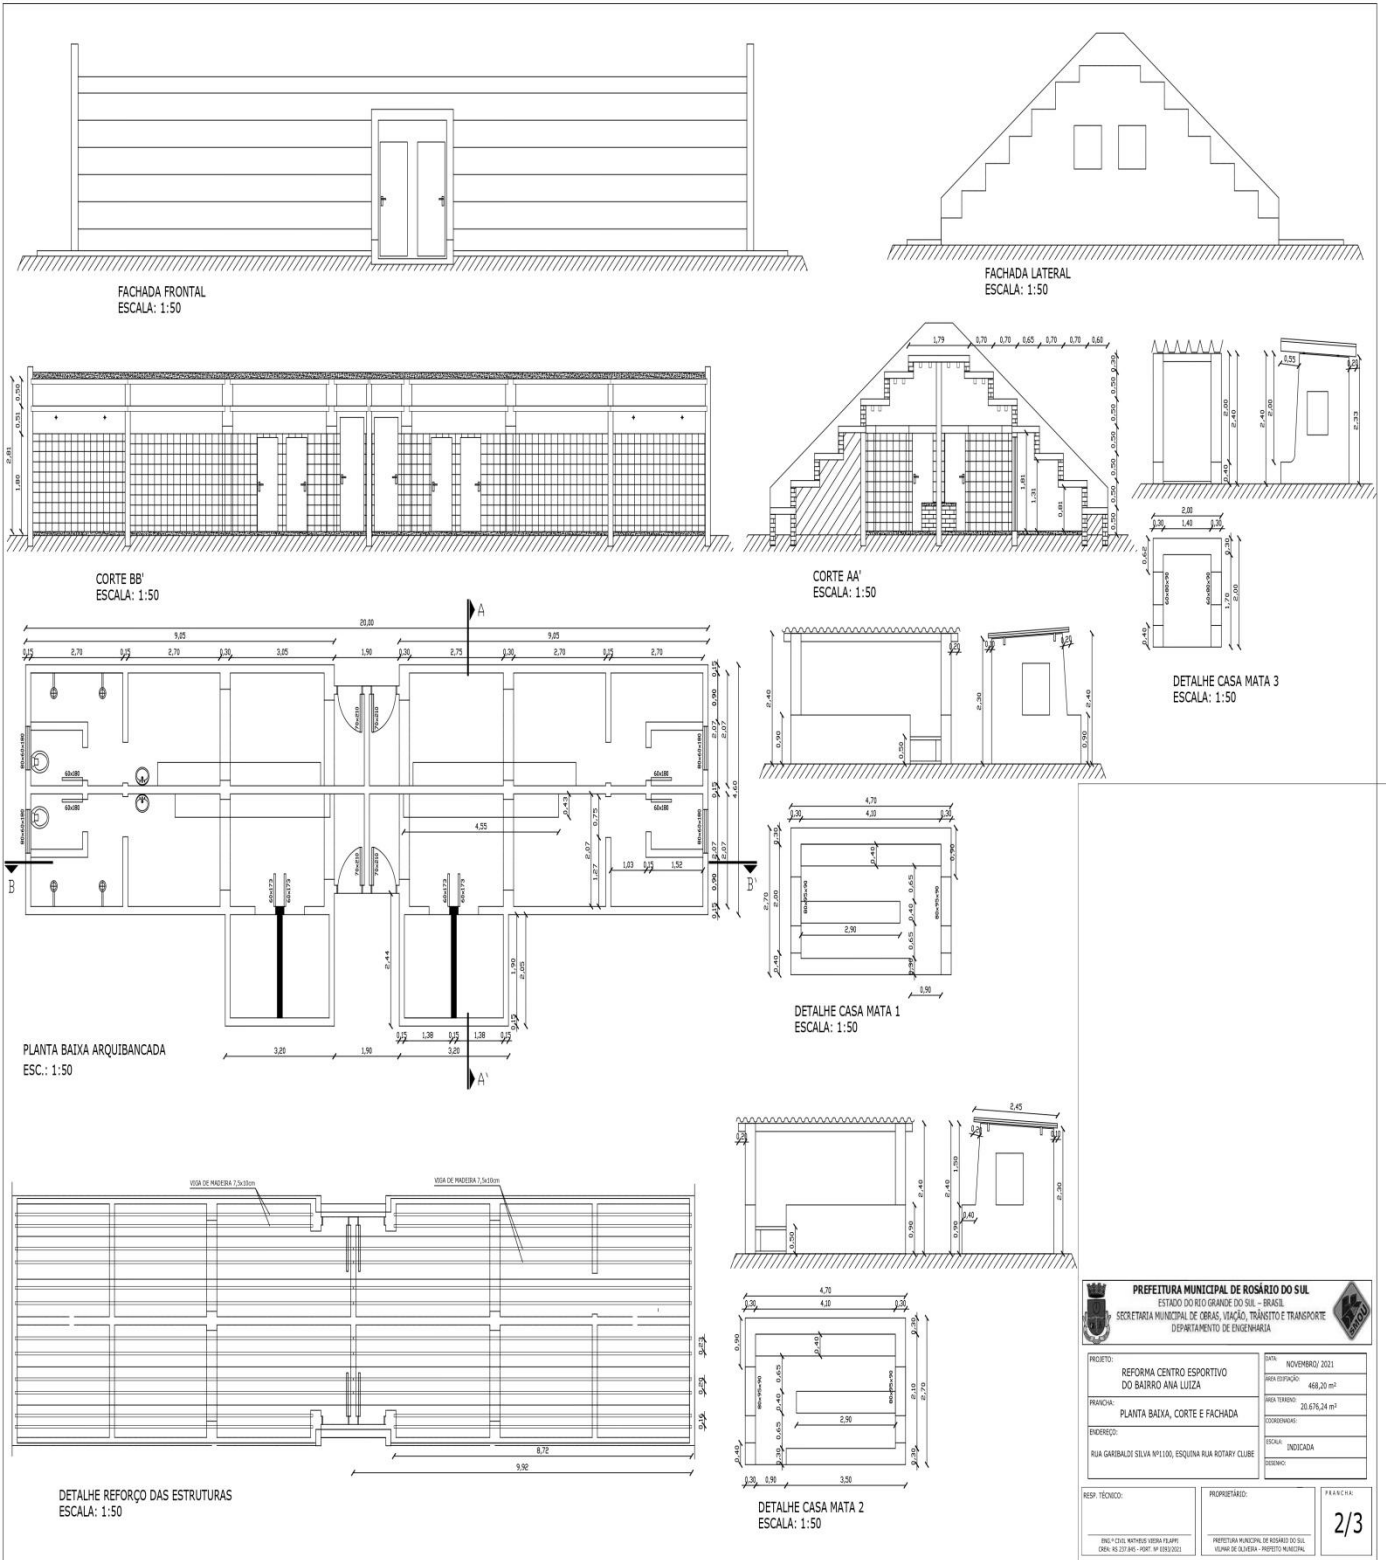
FACHADA FRONTAL
ESCALA: 1:50

FACHADA LATERAL
ESCALA: 1:50

0,50
0,51
2,81
1,80

CORTE BB'
ESCALA: 1:50

1,79 0,70 0,70 0,65 0,70 0,70 0,60
0,30 0,50 0,50 0,50 0,50 0,50 0,50
1,81 1,31 0,81

CORTE AA'
ESCALA: 1:50

2,00 2,40 0,40
0,55 2,40 2,00 2,33 0,20
2,00
0,30 1,40 0,30
0,62 0,30 1,70 2,00 0,40
60x80x90 60x80x90

DETALHE CASA MATA 3
ESCALA: 1:50

20,00
9,05 9,05
0,15 2,70 0,15 2,70 0,30 3,05 1,90 0,30 2,75 0,30 2,70 0,15 2,70
A
0,15 0,90 2,07 2,07 0,15 4,60 2,07 2,07 0,90 0,15
80x60x180 60x180 60x180 80x60x180
60x180 60x180 80x60x180 80x60x180
70x210 70x210 70x210 70x210
4,55 0,43 0,75 2,07 1,27
1,03 0,15 1,52
60x173 60x173 60x173 60x173
2,44 1,90 2,05 0,15
0,15 1,38 0,15 1,38 0,15
B B'
3,20 1,90 3,20
A'

PLANTA BAIXA ARQUIBANCADA
ESC.: 1:50

2,40 0,90 0,50 0,20 2,30 0,20 2,40 0,90

4,70
0,30 4,10 0,30
0,30 0,40 0,90 2,70 2,00 0,65 0,40 0,65 0,30
80x95x90 80x95x90
2,90
0,40 0,30
0,90

DETALHE CASA MATA 1
ESCALA: 1:50

2,45
0,20 0,20 0,20
2,40 0,90 0,50 2,40 1,50 0,90 0,40 2,30

VIGA DE MADEIRA 7,5x10cm
VIGA DE MADEIRA 7,5x10cm
0,30 0,30 0,15
8,72
9,92

DETALHE REFORÇO DAS ESTRUTURAS
ESCALA: 1:50

4,70
0,30 4,10 0,30
0,90 0,40 0,65 0,40 0,65 0,30 2,10 2,70 0,30 0,40
80x95x90 80x95x90
2,90
0,30 0,90 3,50

DETALHE CASA MATA 2
ESCALA: 1:50

PREFEITURA MUNICIPAL DE ROSÁRIO DO SUL
ESTADO DO RIO GRANDE DO SUL - BRASIL
SECRETARIA MUNICIPAL DE OBRAS, VIAÇÃO, TRÂNSITO E TRANSPORTE
DEPARTAMENTO DE ENGENHARIA

PROJETO:
REFORMA CENTRO ESPORTIVO
DO BAIRRO ANA LUIZA
PRANCHA:
PLANTA BAIXA, CORTE E FACHADA
ENDEREÇO:
RUA GARIBALDI SILVA Nº1100, ESQUINA RUA ROTARY CLUBE

DATA: NOVEMBRO/ 2021
ÁREA EDIFICAÇÃO: 468,20 m²
ÁREA TERRENO: 20.676,24 m²
COORDENADAS:
ESCALA: INDICADA
DESENHO:

RESP. TÉCNICO:
ENG.º CIVIL MATHEUS VIEIRA FILIPPI
CREA: RS 237.845 - PORT. Nº 0393/2021

PROPRIETÁRIO:
PREFEITURA MUNICIPAL DE ROSÁRIO DO SUL
VILMAR DE OLIVEIRA - PREFEITO MUNICIPAL

PRANCHA:
2/3